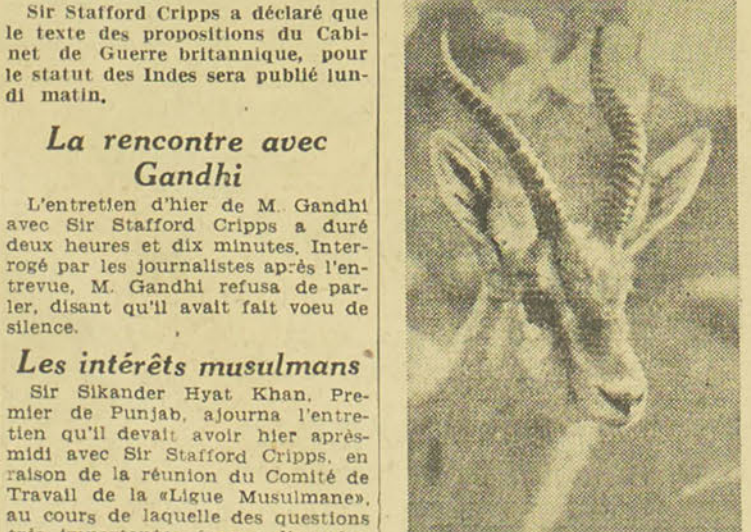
Sir Stafford Cripps a déclaré que le texte des propositions du Cabinet de Guerre britannique, pour le statut des Indes sera publié lundi matin.

La rencontre avec Gandhi

L'entretien d'hier de M. Gandhi avec Sir Stafford Cripps a duré deux heures et dix minutes. Interrogé par les journalistes après l'entrevue, M. Gandhi refusa de parler, disant qu'il avait fait voeu de silence.

Les intérêts musulmans

Sir Sikander Hyat Khan, Premier de Punjab, ajourna l'entretien qu'il devait avoir hier après-midi avec Sir Stafford Cripps, en raison de la réunion du Comité de Travail de la «Ligue Musulmane», au cours de laquelle des questions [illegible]